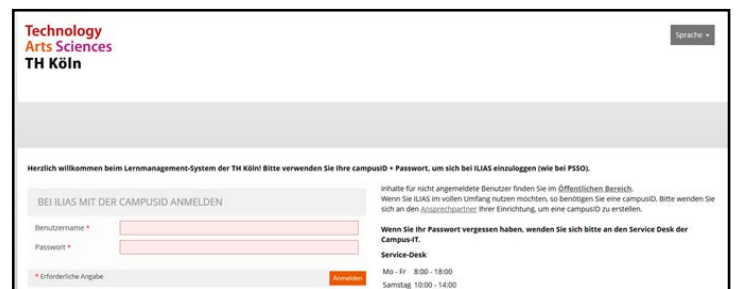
Technology
Arts Sciences
TH Köln

Sprache

Herzlich willkommen beim Lernmanagement-System der TH Köln! Bitte verwenden Sie Ihre campusID + Passwort, um sich bei ILIAS einzuloggen (wie bei PSSO).

BEI ILIAS MIT DER CAMPUSID ANMELDEN

Benutzername *

Passwort *

* Erforderliche Angabe

Anmelden

Inhalte für nicht angemeldete Benutzer finden Sie im Öffentlichen Bereich.
Wenn Sie ILIAS im vollen Umfang nutzen möchten, so benötigen Sie eine campusID. Bitte wenden Sie sich an den Ansprechpartner Ihrer Einrichtung, um eine campusID zu erstellen.

Wenn Sie Ihr Passwort vergessen haben, wenden Sie sich bitte an den Service Desk der Campus-IT.

Service-Desk

Mo - Fr 8:00 - 18:00
Samstag 10:00 - 14:00